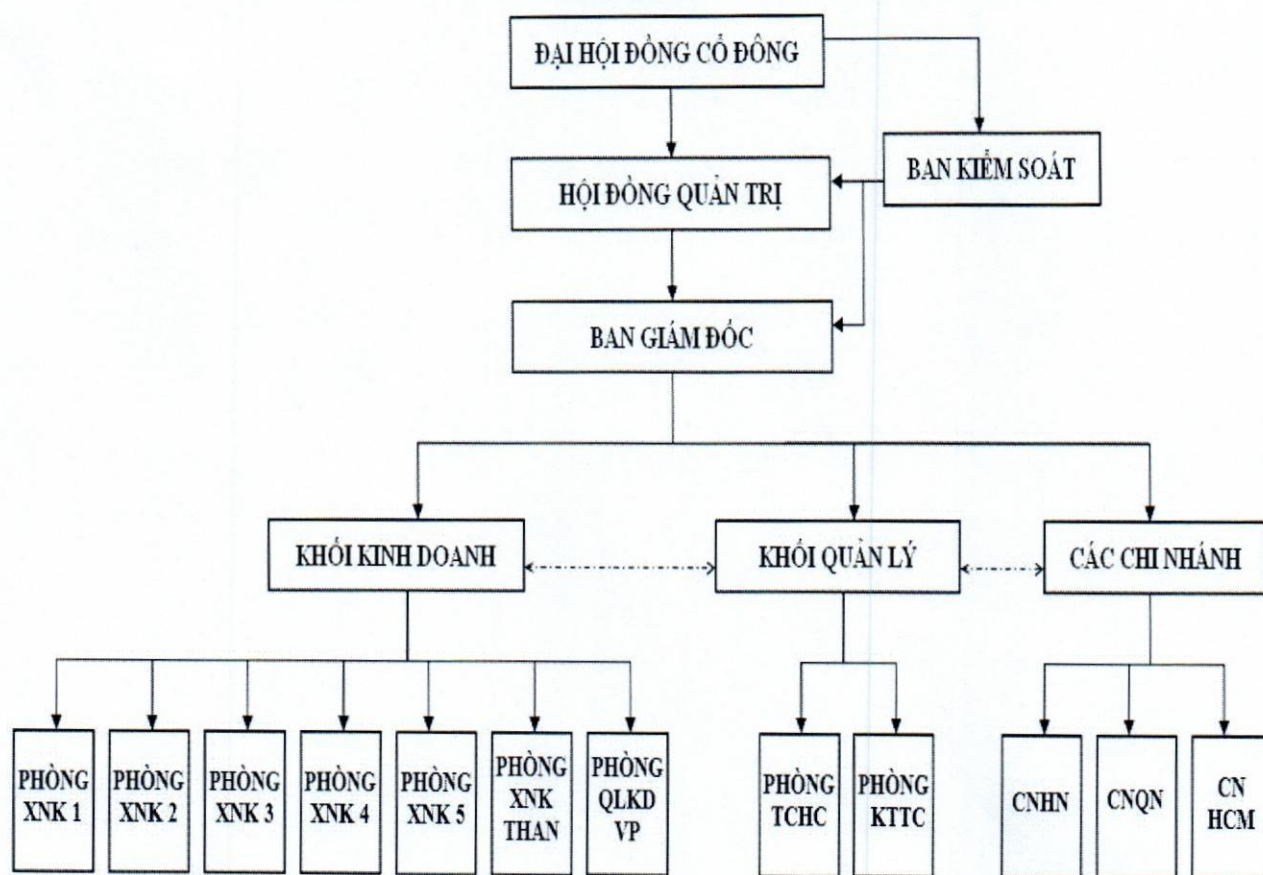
ĐẠI HỘI ĐỒNG CỔ ĐÔNG

BAN KIỂM SOÁT

HỘI ĐỒNG QUẢN TRỊ

BAN GIÁM ĐỐC

KHỐI KINH DOANH

KHỐI QUẢN LÝ

CÁC CHI NHÁNH

PHÒNG XNK 1

PHÒNG XNK 2

PHÒNG XNK 3

PHÒNG XNK 4

PHÒNG XNK 5

PHÒNG XNK THAN

PHÒNG QLKD VP

PHÒNG TCHC

PHÒNG KTTC

CNHN

CNQN

CN HCM